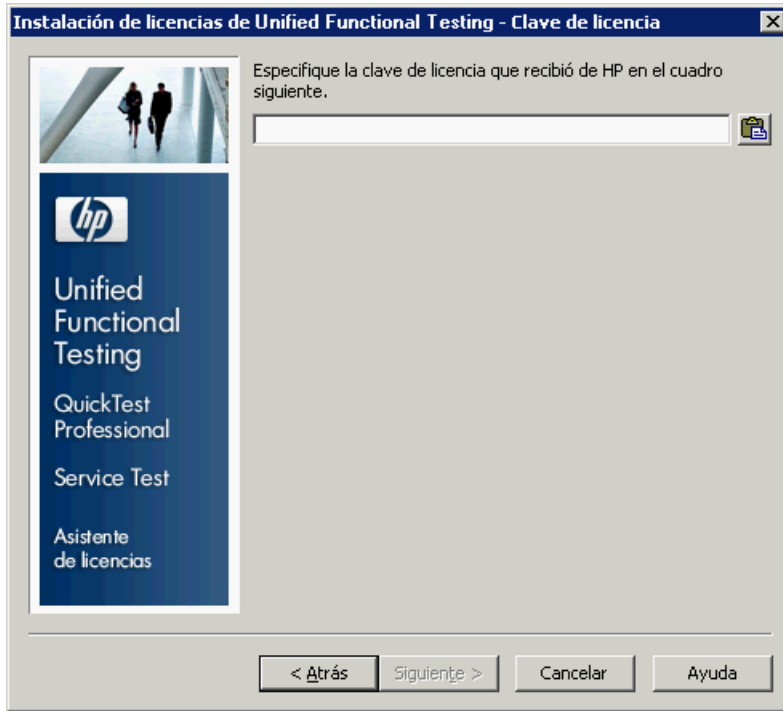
Instalación de licencias de Unified Functional Testing - Clave de licencia

hp

Unified Functional Testing

QuickTest Professional

Service Test

Asistente de licencias

Especifique la clave de licencia que recibió de HP en el cuadro siguiente.

< Atrás

Siguiente >

Cancelar

Ayuda